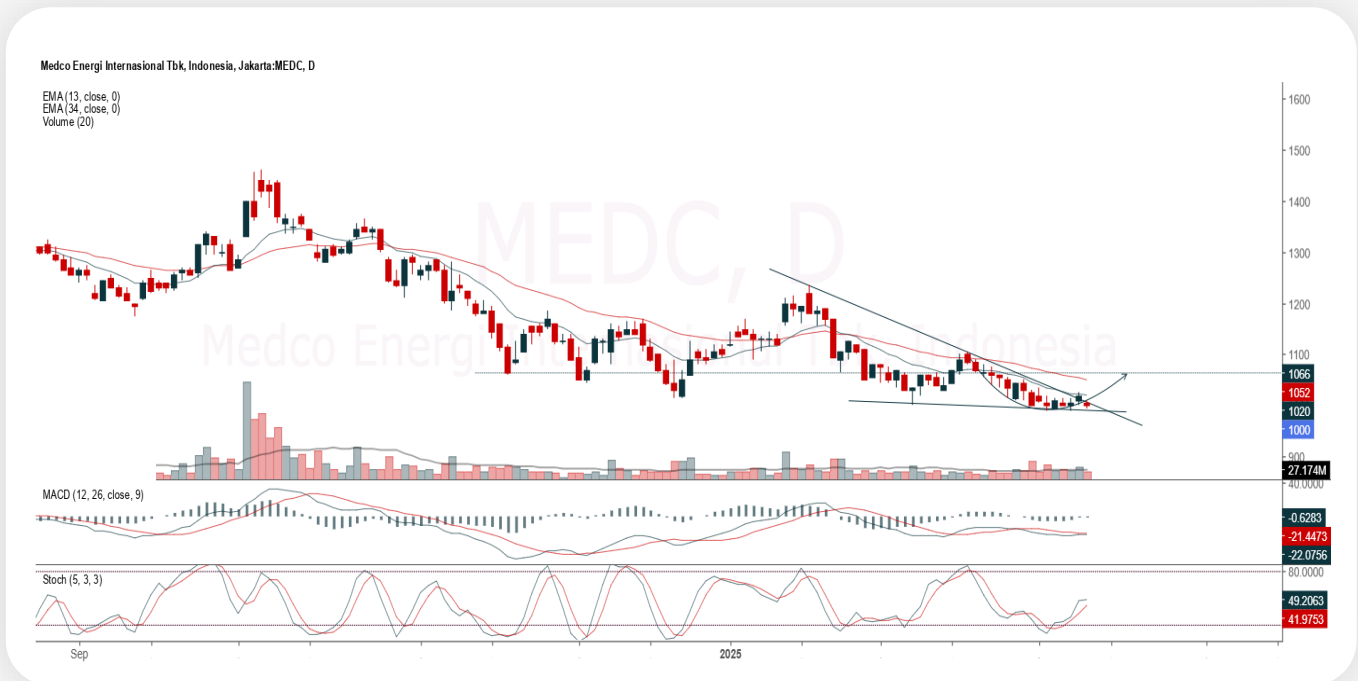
Medco Energi Internasional Tbk, Indonesia, Jakarta:MEDC, D

EMA (13, close, 0)
EMA (34, close, 0)
Volume (20)

MEDC, D
Medco Energi Internasional Tbk, Indonesia

1600
1500
1400
1300
1200
1100
1066
1052
1020
1000
900
27.174M

MACD (12, 26, close, 9)
40.0000
-0.6283
-21.4473
-22.0756

Stoch (5, 3, 3)
80.0000
49.2063
41.9753

Sep
2025